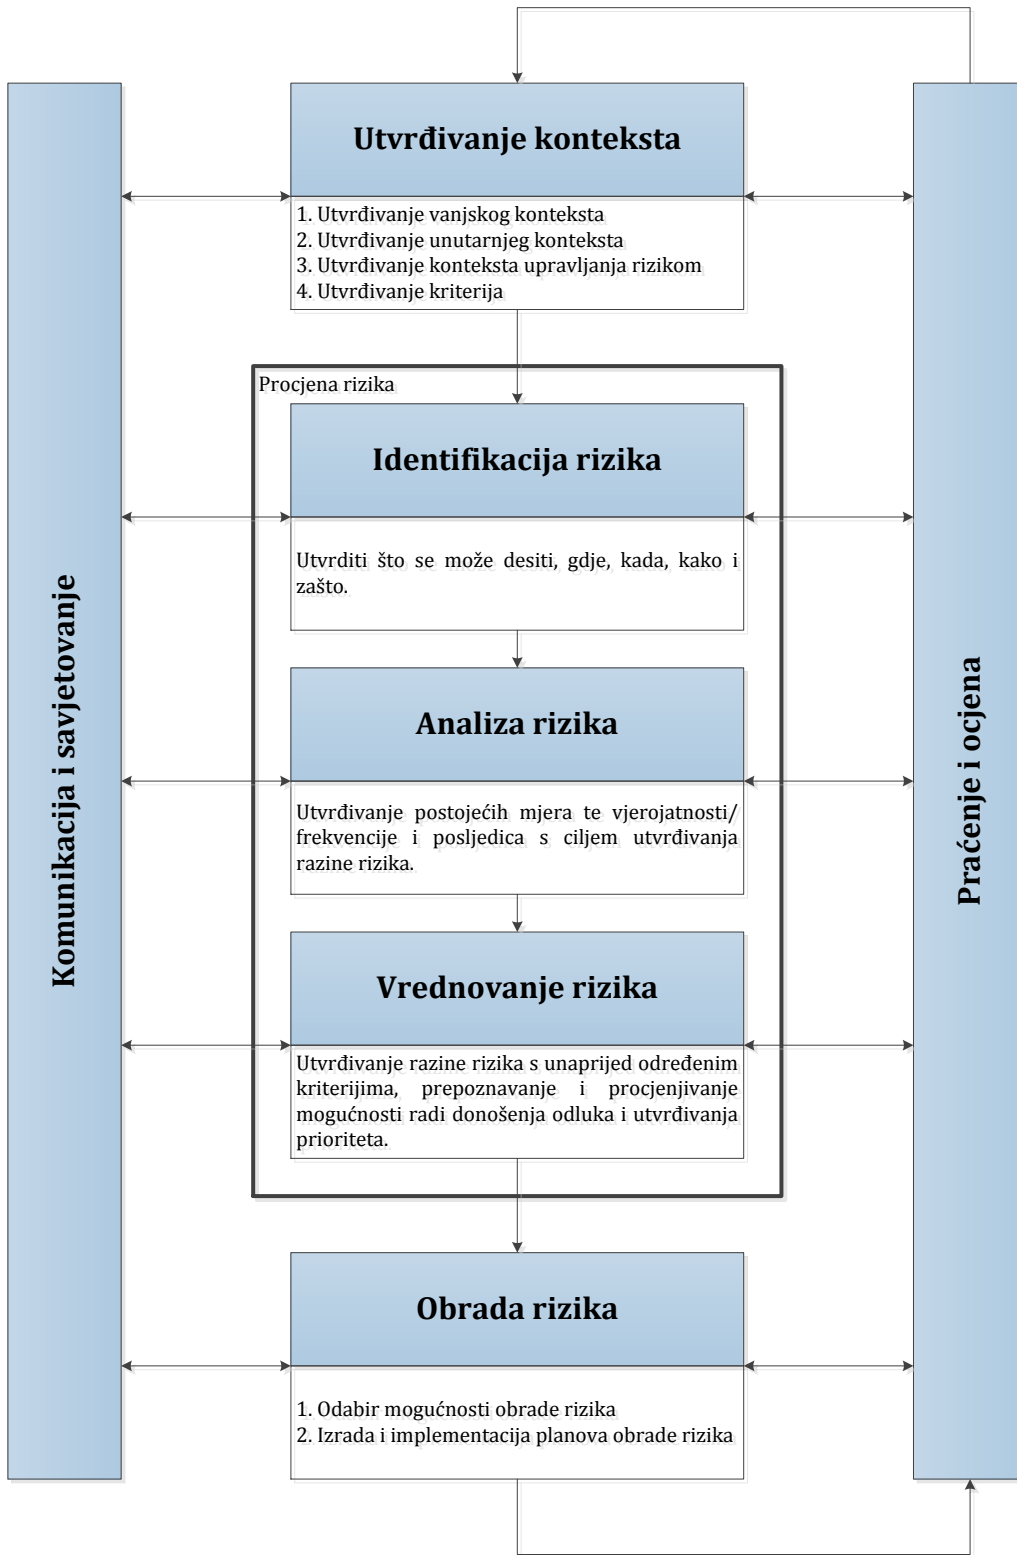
Komunikacija i savjetovanje

Utvrđivanje konteksta

1. Utvrđivanje vanjskog konteksta
2. Utvrđivanje unutarnjeg konteksta
3. Utvrđivanje konteksta upravljanja rizikom
4. Utvrđivanje kriterija

Procjena rizika

Identifikacija rizika

Utvrditi što se može desiti, gdje, kada, kako i zašto.

Analiza rizika

Utvrđivanje postojećih mjera te vjerojatnosti/frekvencije i posljedica s ciljem utvrđivanja razine rizika.

Vrednovanje rizika

Utvrđivanje razine rizika s unaprijed određenim kriterijima, prepoznavanje i procjenjivanje mogućnosti radi donošenja odluka i utvrđivanja prioriteta.

Obrada rizika

1. Odabir mogućnosti obrade rizika
2. Izrada i implementacija planova obrade rizika

Praćenje i ocjena